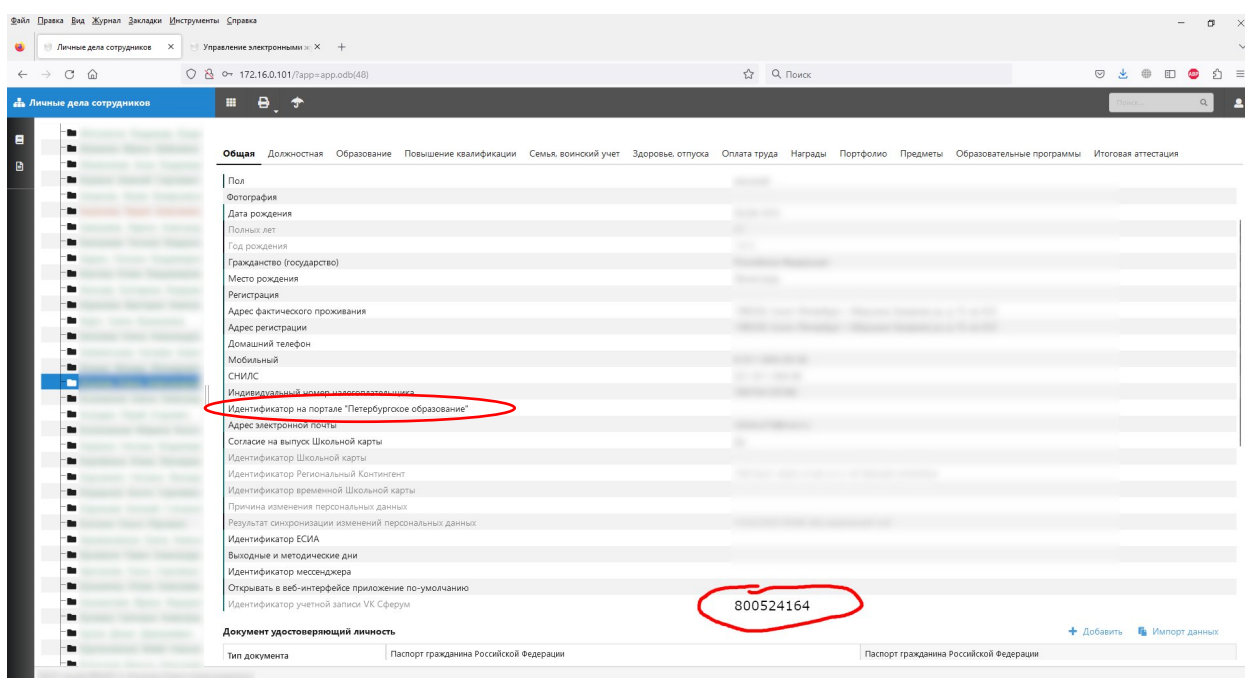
Файл Правка Вид Журнал Закладки Инструменты Справка

Личные дела сотрудников ×
Управление электронными ж ×
+

172.16.0.101/?app=app.odb(48)

Поиск

Личные дела сотрудников

Поиск...

Общая Должностная Образование Повышение квалификации Семья, воинский учет Здоровье, отпуска Оплата труда Награды Портфолио Предметы Образовательные программы Итоговая аттестация

| | |
|---|---|
| Пол | |
| Фотография | |
| Дата рождения | |
| Полных лет | |
| Год рождения | |
| Гражданство (государство) | |
| Место рождения | |
| Регистрация | |
| Адрес фактического проживания | |
| Адрес регистрации | |
| Домашний телефон | |
| Мобильный | |
| СНИЛС | |
| Индивидуальный номер налогоплательщика | |
| Идентификатор на портале "Петербургское образование" | |
| Адрес электронной почты | |
| Согласие на выпуск Школьной карты | |
| Идентификатор Школьной карты | |
| Идентификатор Региональный Контингент | |
| Идентификатор временной Школьной карты | |
| Причина изменения персональных данных | |
| Результат синхронизации изменений персональных данных | |
| Идентификатор ЕСИА | |
| Выходные и методические дни | |
| Идентификатор мессенджера | |
| Открывать в веб-интерфейсе приложение по-умолчанию | |
| Идентификатор учетной записи VK Сферум | |

800524164

Документ удостоверяющий личность

Добавить Импорт данных

| Тип документа | Паспорт гражданина Российской Федерации | Паспорт гражданина Российской Федерации |
|---|---|---|